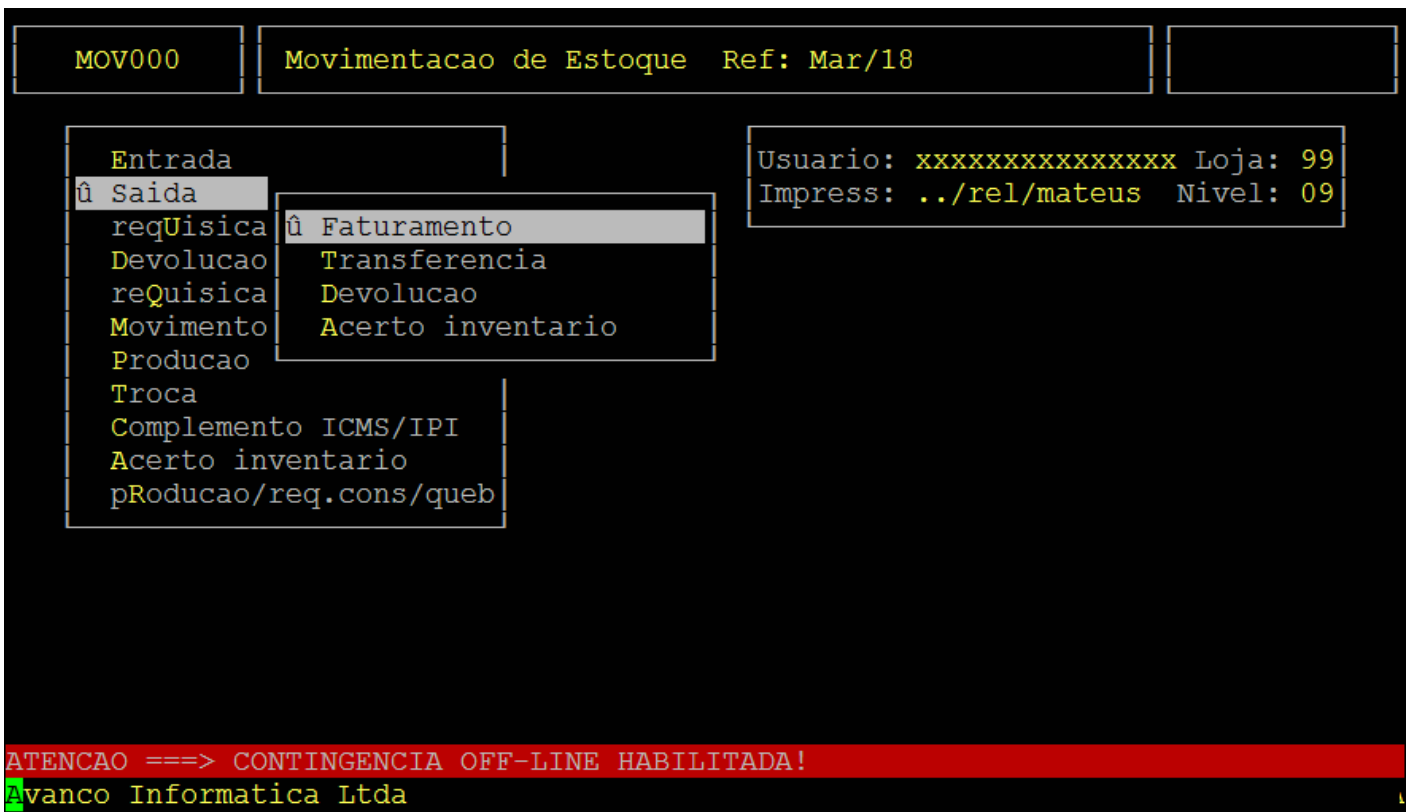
MOV000

Movimentacao de Estoque Ref: Mar/18

Entrada
û Saida
reqUisica
Devolucao
reQuisica
Movimento
Producao
Troca
Complemento ICMS/IPI
Acerto inventario
pRoducao/req.cons/queb

û Faturamento
Transferencia
Devolucao
Acerto inventario

Usuario: xxxxxxxxxxxxxx Loja: 99
Impress: ../rel/mateus Nivel: 09

ATENCAO ===> CONTINGENCIA OFF-LINE HABILITADA!
Avanco Informatica Ltda